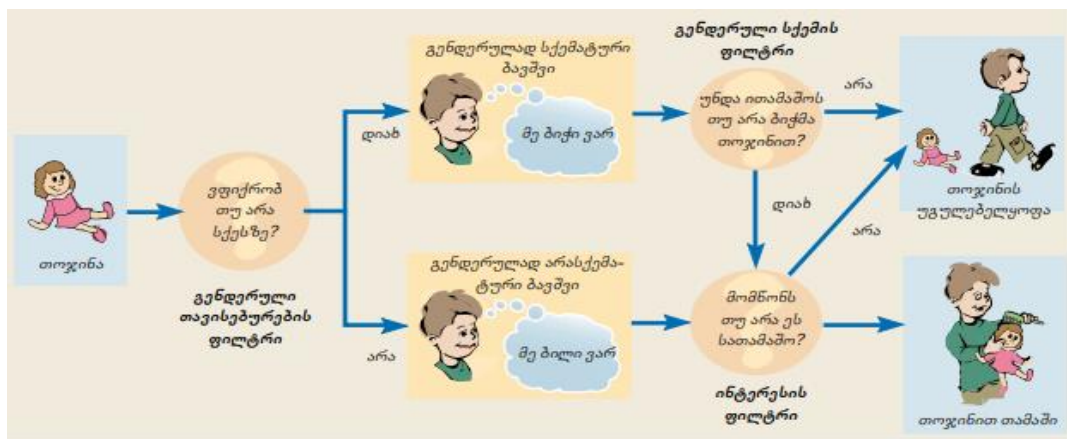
თოჯინა

ვფიქრობ თუ არა სქესზე?

გენდერული თავისებურების ფილტრი

დიახ

არა

გენდერულად სქემატური ბავშვი

მე ბიჭი ვარ

გენდერულად არასქემატური ბავშვი

მე ბილი ვარ

გენდერული სქემის ფილტრი

უნდა ითამაშოს თუ არა ბიჭმა თოჯინით?

დიახ

მომწონს თუ არა ეს სათამაშო?

ინტერესის ფილტრი

არა

არა

თოჯინის უგულებელყოფა

თოჯინით თამაში